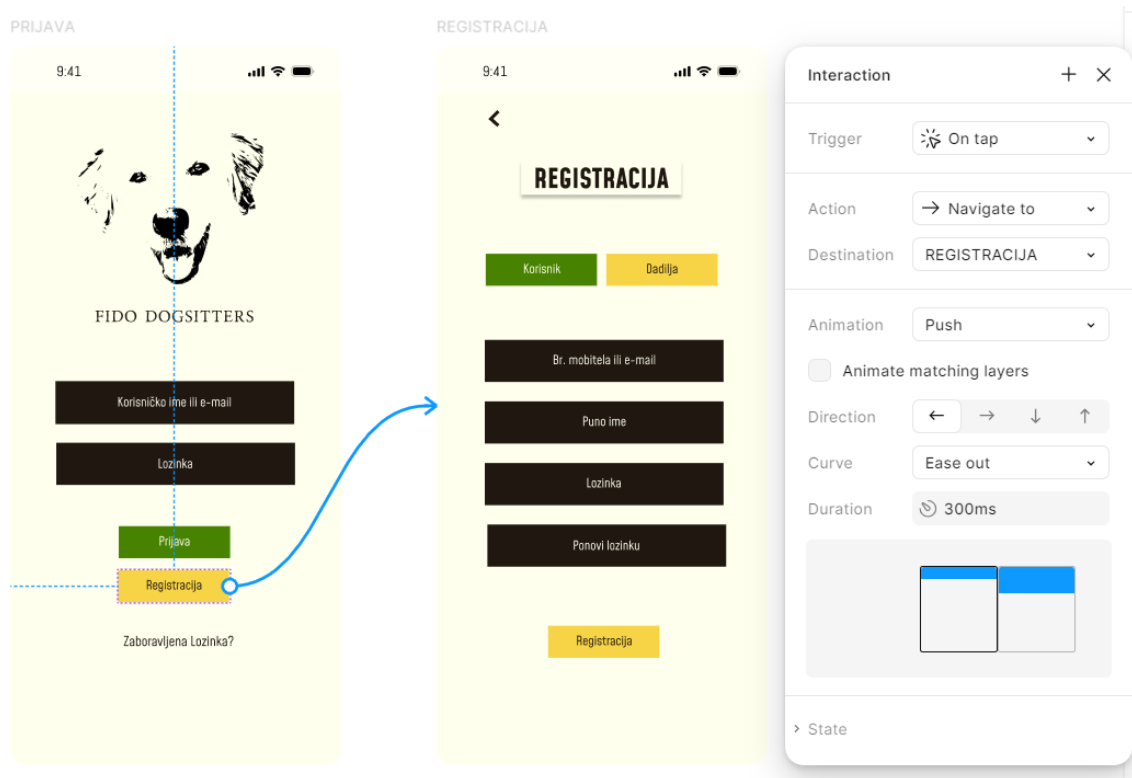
PRIJAVA

9:41

FIDO DOGSITTERS

Korisničko ime ili e-mail

Lozinka

Prijava

Registracija

Zaboravljena Lozinka?

REGISTRACIJA

9:41

REGISTRACIJA

Korisnik

Dadilja

Br. mobitela ili e-mail

Puno ime

Lozinka

Ponovi lozinku

Registracija

Interaction

Trigger On tap

Action → Navigate to

Destination REGISTRACIJA

Animation Push

Animate matching layers

Direction ← → ↓ ↑

Curve Ease out

Duration 300ms

State